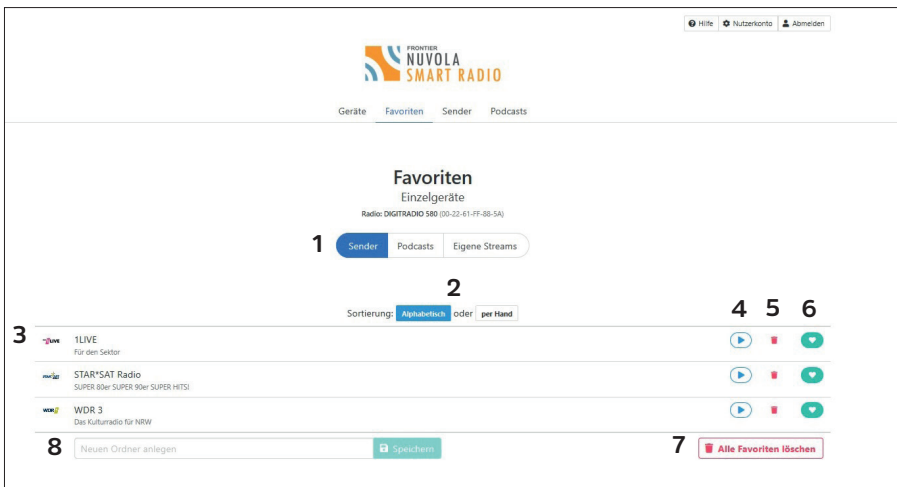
Hilfe Nutzerkonto Abmelden

FRONTIER
NUVOLA
SMART RADIO

Geräte Favoriten Sender Podcasts

Favoriten
Einzelgeräte
Radio: DIGITRADIO 580 (00-22-61-FF-88-5A)

1
Sender Podcasts Eigene Streams

2
Sortierung: Alphabetisch oder per Hand

4 5 6

3
1LIVE
1LIVE
Für den Sektor

STAR*SAT
STAR*SAT Radio
SUPER 80er SUPER 90er SUPER HITS!

WDR 3
WDR 3
Das Kulturradio für NRW

8
Neuen Ordner anlegen
Speichern

7
Alle Favoriten löschen